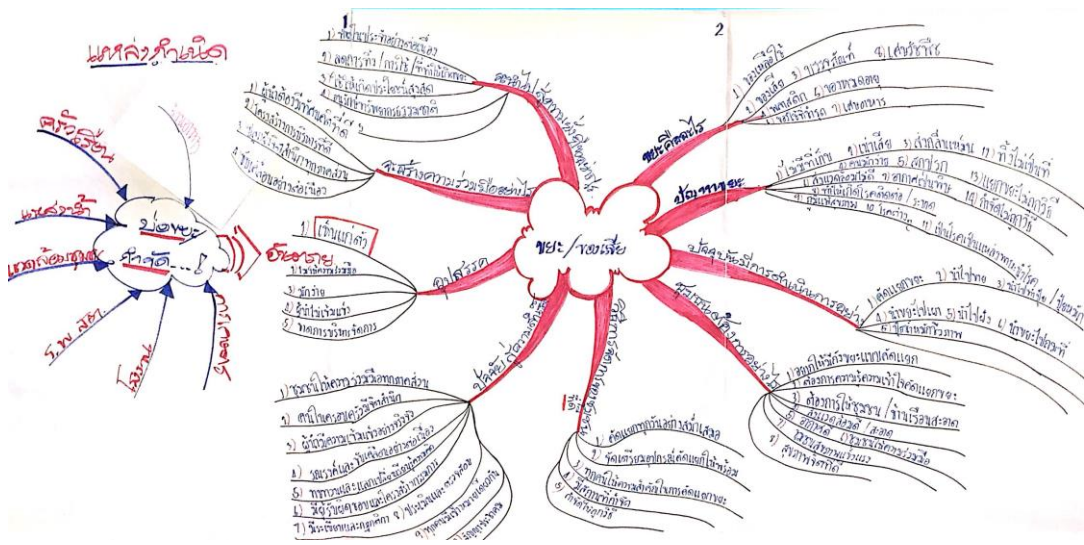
แหล่งกำเนิด

ครัวเรือน

แหล่งค้า

แหล่งชุมชน

ร.พ. สต.

โรงเรียน

ชุมชน

บ่อขยะ

กำจัด

อันตราย

1

2

ขยะ/ของเสีย

ขยะคืออะไร

1) ของเหลือใช้

ปัญหาขยะ

ผลกระทบ

1) เป็นแหล่งเพาะเชื้อ

2) ส่งกลิ่นเหม็น

3) น้ำใจ

4) ก่อให้เกิดการทำลาย

อุปสรรค

1) ไม่ให้ความร่วมมือ

2) มักง่าย

3) รักษาความสะอาด

สร้างความร่วมมือ

ป้องกันและกำจัด

ชุมชน

จัดระบบการจัดการขยะ

ระบบการคัดแยก

1) คัดแยกขยะ

2) นำไปขาย

3) นำไปใช้ประโยชน์

4) ขยะย่อยสลาย

5) ทำปุ๋ย

1) สอนให้มีความรู้

2) ส่งเสริม

3) รณรงค์

4) ให้ความรู้

5) ทำความสะอาด

6) มีจุดรวบรวม

7) มีระเบียบและกฎกติกา

1) คัดแยกขยะ

2) จัดเตรียมอุปกรณ์

3) ทดลองให้ความรู้

4) มีความร่วมมือ

5) กำหนดกฎกติกา

1) สร้างจิตสำนึก

2) ส่งเสริมการมีส่วนร่วม

3) สร้างความเข้าใจ

4) ทำความสะอาด

5) จัดการขยะ

6) ชุมชนร่วมกัน